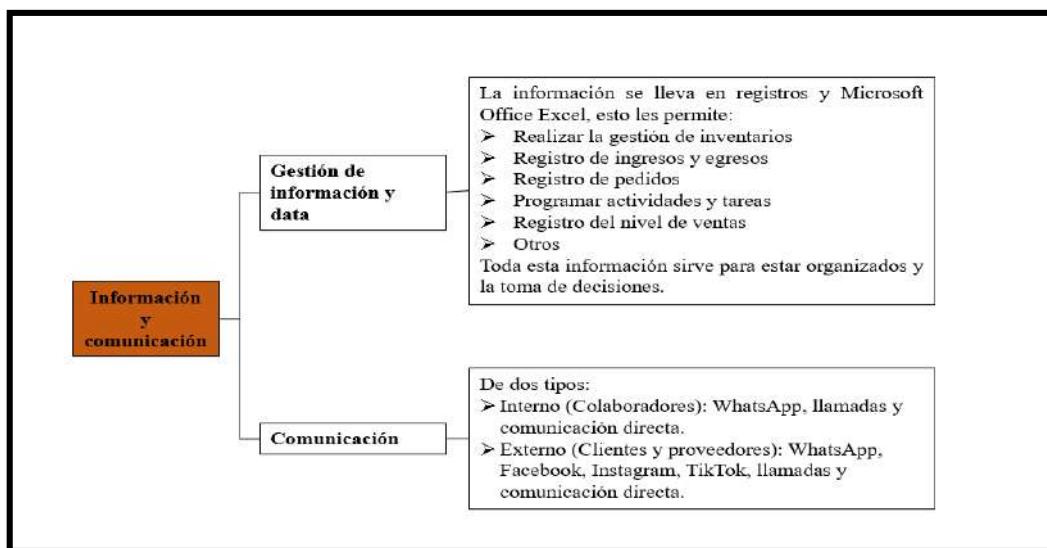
Información y comunicación

Gestión de información y data

La información se lleva en registros y Microsoft Office Excel, esto les permite:
➢ Realizar la gestión de inventarios
➢ Registro de ingresos y egresos
➢ Registro de pedidos
➢ Programar actividades y tareas
➢ Registro del nivel de ventas
➢ Otros
Toda esta información sirve para estar organizados y la toma de decisiones.

Comunicación

De dos tipos:
➢ Interno (Colaboradores): WhatsApp, llamadas y comunicación directa.
➢ Externo (Clientes y proveedores): WhatsApp, Facebook, Instagram, TikTok, llamadas y comunicación directa.